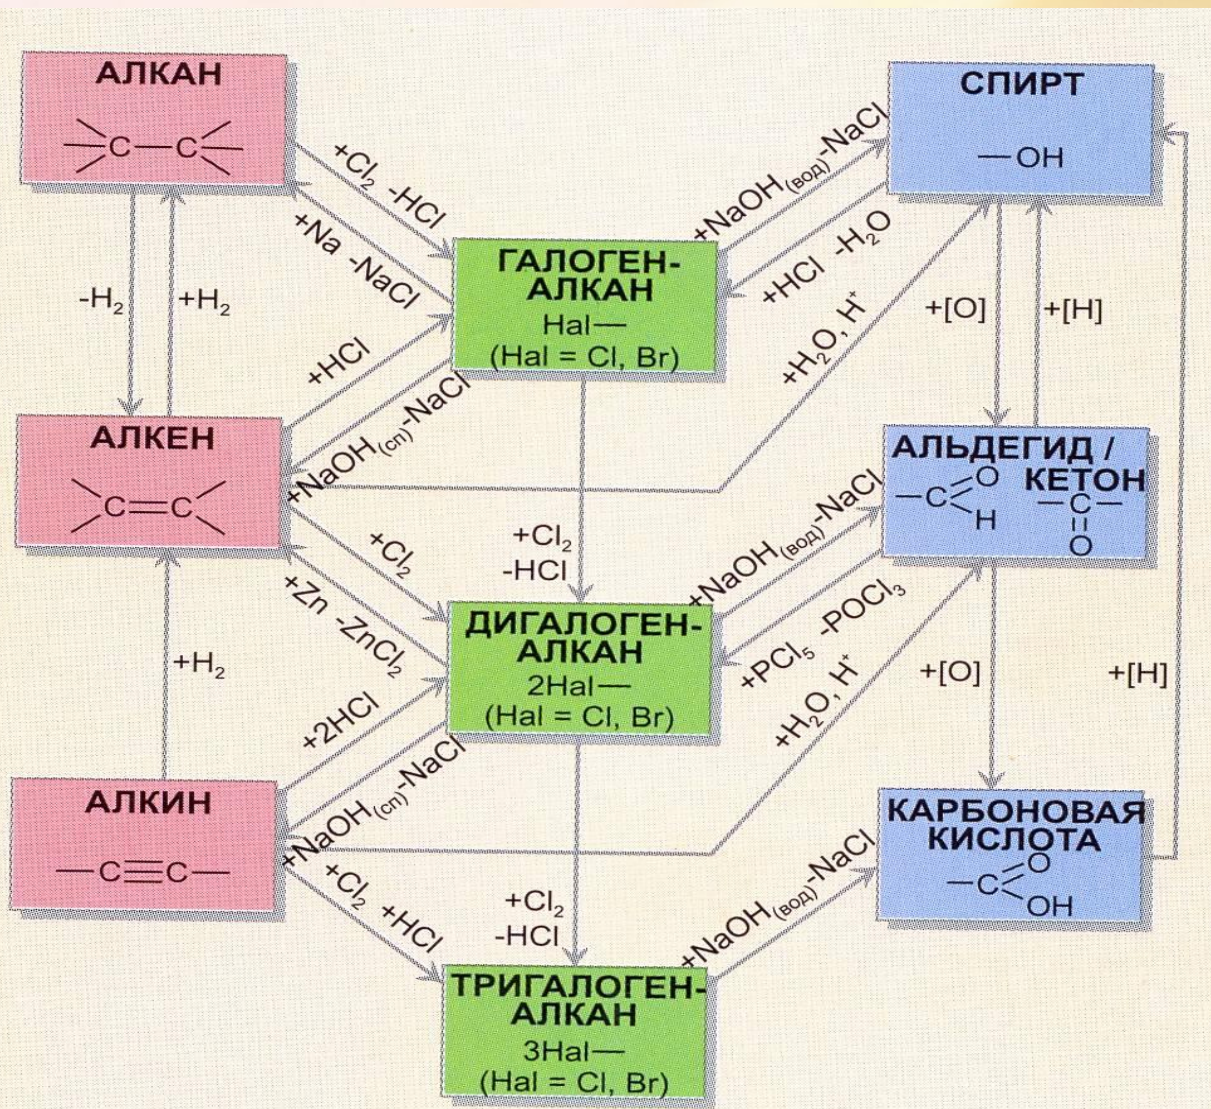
АЛКАН
$>C-C<$

$+Cl_2$ $-HCl$

$+Na$ $-NaCl$

$+NaOH_{(вод)}$ $-NaCl$

СПИРТ
$-OH$

ГАЛОГЕН-АЛКАН
Hal—
(Hal = Cl, Br)

$+HCl$ $-H_2O$

$-H_2$

$+H_2$

$+HCl$

$+H_2O, H^+$

$+[O]$

$+[H]$

$+NaOH_{(сп)}$ $-NaCl$

АЛКЕН
$>C=C<$

АЛЬДЕГИД / КЕТОН
$-C\overset{O}{\underset{H}{<}}$ $-\underset{O}{\overset{|}{C}}-$

$+Cl_2$

$+Cl_2$
$-HCl$

$+NaOH_{(вод)}$ $-NaCl$

$+Zn$ $-ZnCl_2$

ДИГАЛОГЕН-АЛКАН
2Hal—
(Hal = Cl, Br)

$+PCl_5$ $-POCl_3$

$+H_2$

$+[O]$

$+[H]$

$+2HCl$

$+H_2O, H^+$

$+NaOH_{(сп)}$ $-NaCl$

АЛКИН
$-C\equiv C-$

КАРБОНОВАЯ КИСЛОТА
$-C\overset{O}{\underset{OH}{<}}$

$+Cl_2$ $+HCl$

$+Cl_2$
$-HCl$

$+NaOH_{(вод)}$ $-NaCl$

ТРИГАЛОГЕН-АЛКАН
3Hal—
(Hal = Cl, Br)